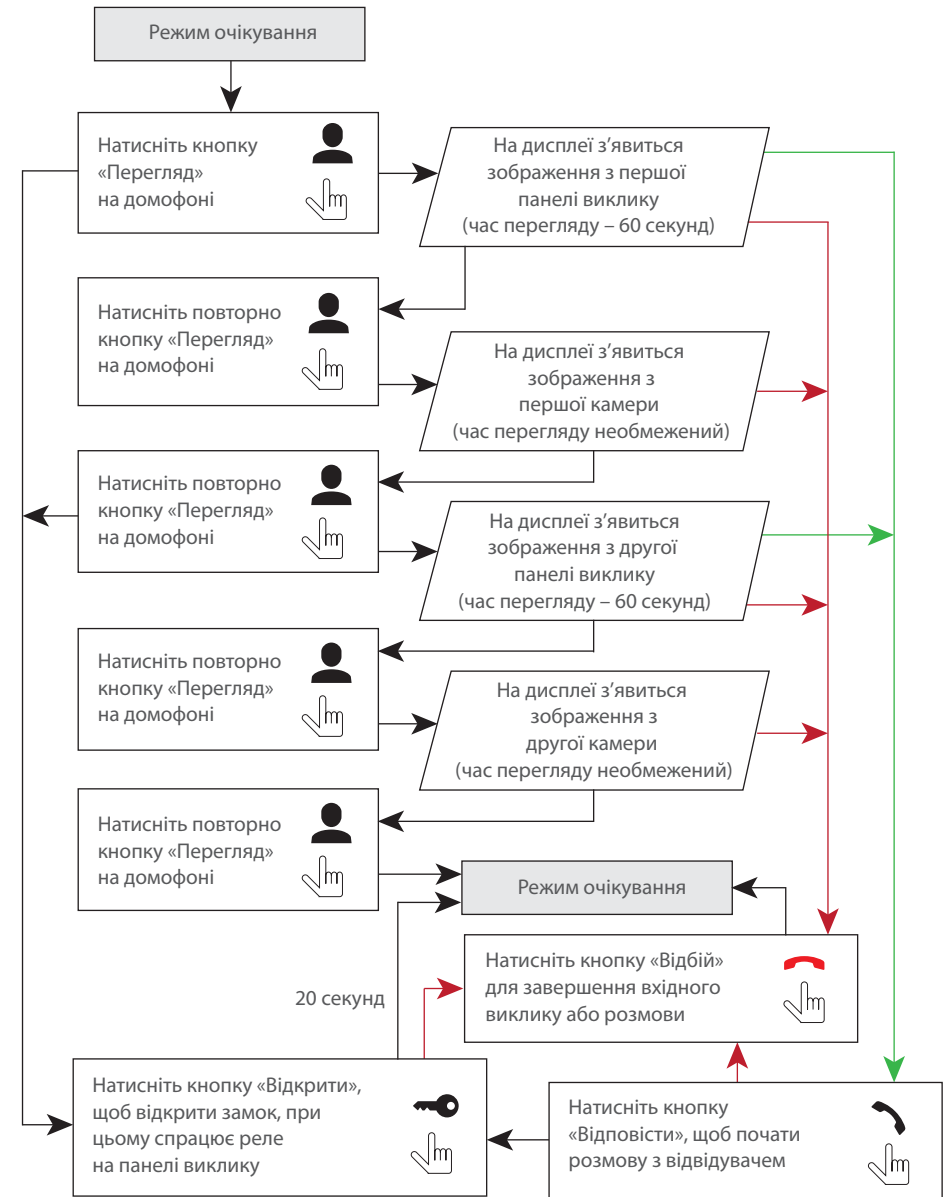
Режим очікування

Натисніть кнопку «Перегляд» на домофоні

На дисплеї з'явиться зображення з першої панелі виклику (час перегляду – 60 секунд)

Натисніть повторно кнопку «Перегляд» на домофоні

На дисплеї з'явиться зображення з першої камери (час перегляду необмежений)

Натисніть повторно кнопку «Перегляд» на домофоні

На дисплеї з'явиться зображення з другої панелі виклику (час перегляду – 60 секунд)

Натисніть повторно кнопку «Перегляд» на домофоні

На дисплеї з'явиться зображення з другої камери (час перегляду необмежений)

Натисніть повторно кнопку «Перегляд» на домофоні

Режим очікування

Натисніть кнопку «Відбій» для завершення вхідного виклику або розмови

20 секунд

Натисніть кнопку «Відкрити», щоб відкрити замок, при цьому спрацює реле на панелі виклику

Натисніть кнопку «Відповісти», щоб почати розмову з відвідувачем